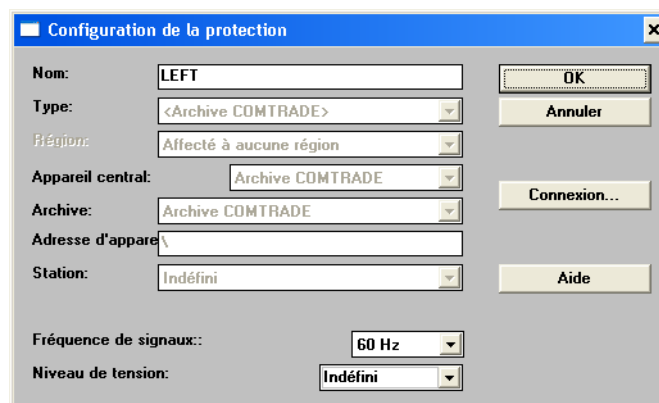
Configuration de la protection

Nom: LEFT

Type: <Archive COMTRADE>

Région: Affecté à aucune région

Appareil central: Archive COMTRADE

Archive: Archive COMTRADE

Adresse d'appare \

Station: Indéfini

Fréquence de signaux:: 60 Hz

Niveau de tension: Indéfini

OK

Annuler

Connexion...

Aide